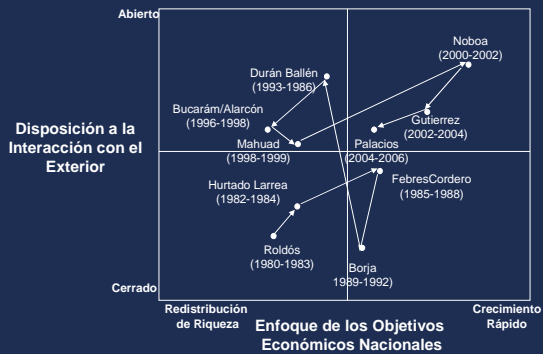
Abierto

Cerrado

Disposición a la Interacción con el Exterior

Durán Ballén (1993-1986)

Noboa (2000-2002)

Bucarám/Alarcón (1996-1998)

Gutierrez (2002-2004)

Mahuad (1998-1999)

Palacios (2004-2006)

Hurtado Larrea (1982-1984)

FebresCordero (1985-1988)

Roldós (1980-1983)

Borja (1989-1992)

Redistribución de Riqueza

Enfoque de los Objetivos Económicos Nacionales

Crecimiento Rápido